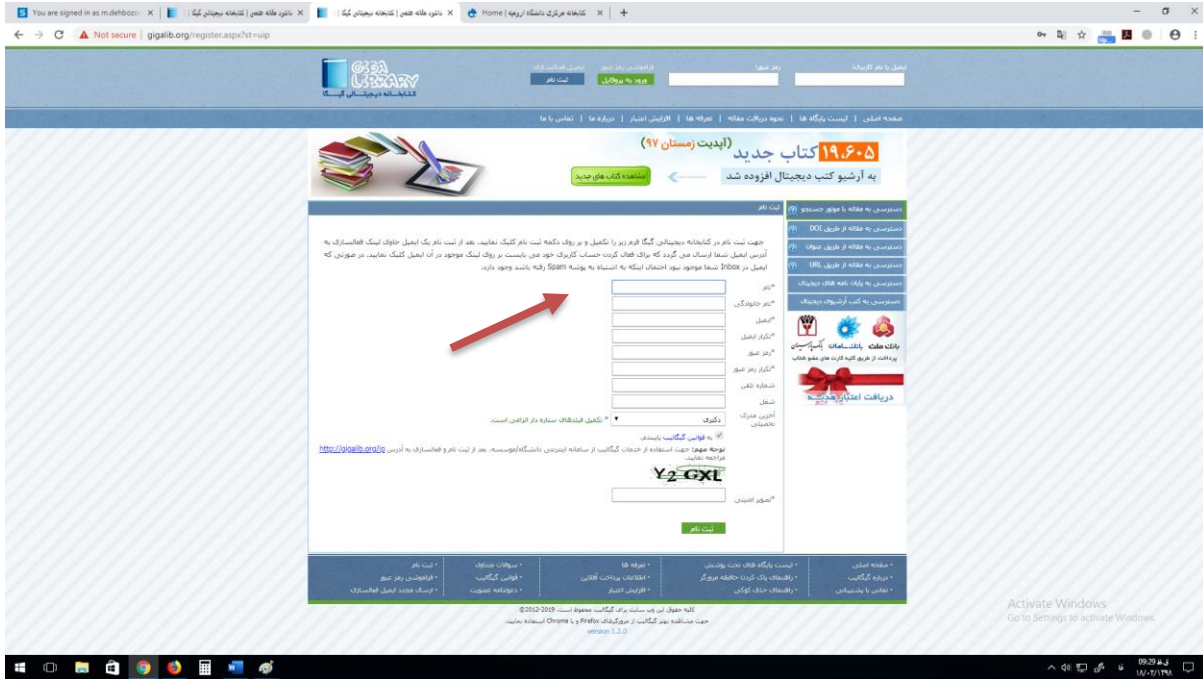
You are signed in as m.dehbozo... × | کتابخانه دیجیتالی گیگا | دانلود مقاله علمی × | دانلود مقاله علمی | کتابخانه دیجیتالی گیگا × | کتابخانه مرکزی دانشگاه ارومیه | Home × | +

Not secure | gigalib.org/register.aspx?st=uip

GIGA LIBRARY
کتابخانه دیجیتالی گیگا

ایمیل یا نام کاربری: رمز عبور:
فراموشی رمز عبور ایمیل فعالسازی
ورود به پروفایل ثبت نام

صفحه اصلی | لیست پایگاه ها | نحوه دریافت مقاله | تعرفه ها | افزایش اعتبار | درباره ما | تماس با ما

۱۹،۶۰۵ کتاب جدید (آپدیت زمستان ۹۷)
به آرشیو کتب دیجیتال افزوده شد
مشاهده کتاب های جدید

دسترسی به مقاله با موتور جستجو
دسترسی به مقاله از طریق DOI
دسترسی به مقاله از طریق عنوان
دسترسی به مقاله از طریق URL
دسترسی به پایان نامه های دیجیتال
دسترسی به کتب آرشیو دیجیتال

بانک ملت پاسارگاد بانک سامان
پرداخت از طریق کلیه کارت های عضو شتاب
دریافت اعتبار هدیه

ثبت نام

جهت ثبت نام در کتابخانه دیجیتالی گیگا فرم زیر را تکمیل و بر روی دکمه ثبت نام کلیک نمایید. بعد از ثبت نام یک ایمیل حاوی لینک فعالسازی به آدرس ایمیل شما ارسال می گردد که برای فعال کردن حساب کاربری خود می بایست بر روی لینک موجود در آن ایمیل کلیک نمایید. در صورتی که ایمیل در Inbox شما موجود نبود احتمال اینکه به اشتباه به پوشه Spam رفته باشد وجود دارد.

*نام
*نام خانوادگی
*ایمیل
*تکرار ایمیل
*رمز عبور
*تکرار رمز عبور
شماره تلفن
شغل
آخرین مدرک تحصیلی دکتری
* تکمیل فیلدهای ستاره دار الزامی است.
به قوانین گیگالیب پایبندم
توجه مهم: جهت استفاده از خدمات گیگالیب از سامانه اینترنتی دانشگاه/موسسه، بعد از ثبت نام و فعالسازی به آدرس http://gigalib.org/ip مراجعه نمایید.
Y2 GXL
*تصویر امنیتی
ثبت نام

• صفحه اصلی • درباره گیگالیب • تماس با پشتیبانی
• لیست پایگاه های تحت پوشش • راهنمای پاک کردن حافظه مرورگر • راهنمای حذف کوکی
• تعرفه ها • اطلاعات پرداخت آنلاین • افزایش اعتبار
• سوالات متداول • قوانین گیگالیب • دعوتنامه عضویت
• ثبت نام • فراموشی رمز عبور • ارسال مجدد ایمیل فعالسازی

کلیه حقوق این وب سایت برای گیگالیب محفوظ است. 2019-2012©
جهت مشاهده بهتر گیگالیب از مرورگرهای Firefox و یا Chrome استفاده نمایید.
version 1.2.0

Activate Windows
Go to Settings to activate Windows.

09:29 ق.ظ
۱۸/۰۲/۱۳۹۸